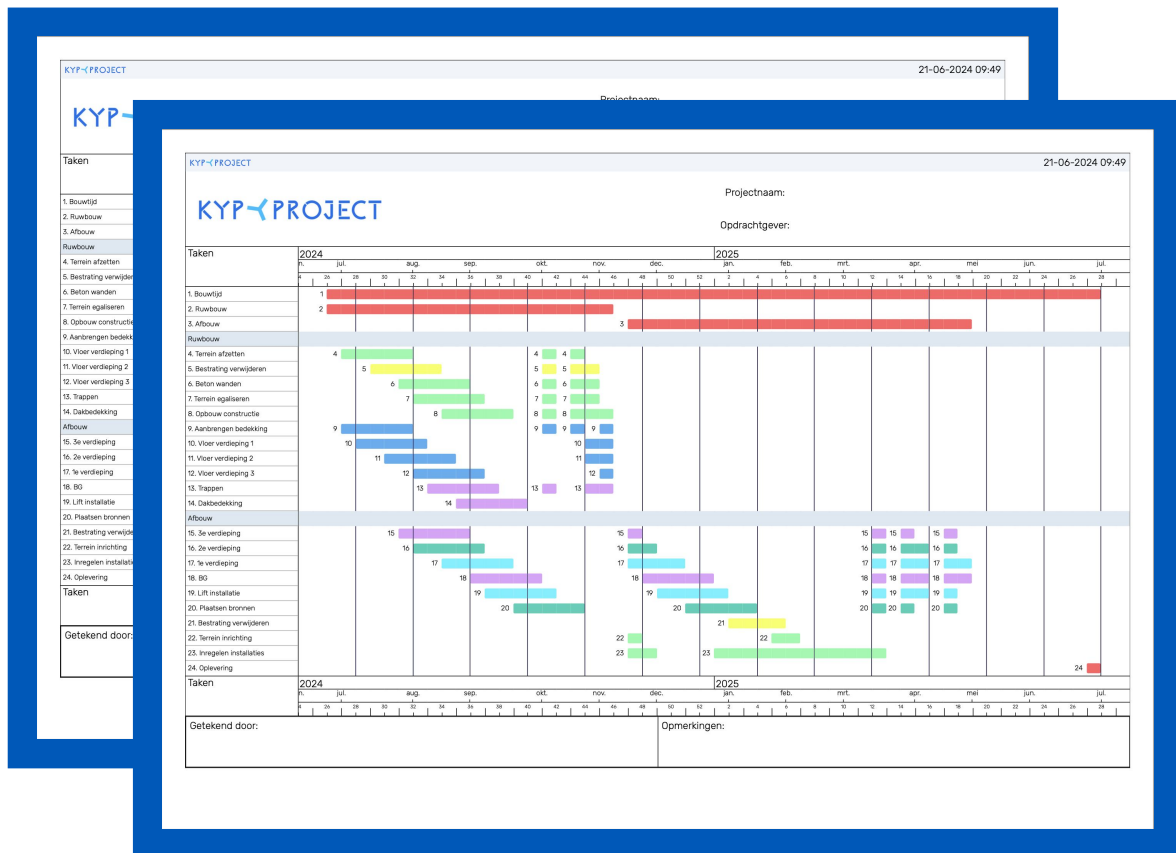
KYP PROJECT 21-06-2024 09:49

KYP

Projectnaam:

Taken

1. Bouwtijd
2. Ruwbouw
3. Afbouw
Ruwbouw
4. Terrein afzetten
5. Bestrating verwijderen
6. Beton wanden
7. Terrein egaliseren
8. Opbouw constructie
9. Aanbrengen bedekking
10. Vloer verdieping 1
11. Vloer verdieping 2
12. Vloer verdieping 3
13. Trappen
14. Dakbedekking
Afbouw
15. 3e verdieping
16. 2e verdieping
17. 1e verdieping
18. BG
19. Lift installatie
20. Plaatsen bronnen
21. Bestrating verwijderen
22. Terrein inrichting
23. Inregelen installaties
24. Oplevering
Taken

Getekend door:

KYP PROJECT 21-06-2024 09:49

KYP PROJECT

Projectnaam:

Opdrachtgever:

Taken 2024 2025
n. jul. aug. sep. okt. nov. dec. jan. feb. mrt. apr. mei jun. jul.
4 26 28 30 32 34 36 38 40 42 44 46 48 50 52 2 4 6 8 10 12 14 16 18 20 22 24 26 28

1. Bouwtijd 1
2. Ruwbouw 2
3. Afbouw 3
Ruwbouw
4. Terrein afzetten 4 4 4
5. Bestrating verwijderen 5 5 5
6. Beton wanden 6 6 6
7. Terrein egaliseren 7 7 7
8. Opbouw constructie 8 8 8
9. Aanbrengen bedekking 9 9 9 9
10. Vloer verdieping 1 10 10
11. Vloer verdieping 2 11 11
12. Vloer verdieping 3 12 12
13. Trappen 13 13 13
14. Dakbedekking 14
Afbouw
15. 3e verdieping 15 15 15 15 15
16. 2e verdieping 16 16 16 16
17. 1e verdieping 17 17 17 17
18. BG 18 18 18 18
19. Lift installatie 19 19 19 19
20. Plaatsen bronnen 20 20 20 20
21. Bestrating verwijderen 21
22. Terrein inrichting 22 22
23. Inregelen installaties 23 23
24. Oplevering 24

Taken 2024 2025
n. jul. aug. sep. okt. nov. dec. jan. feb. mrt. apr. mei jun. jul.
4 26 28 30 32 34 36 38 40 42 44 46 48 50 52 2 4 6 8 10 12 14 16 18 20 22 24 26 28

Getekend door: Opmerkingen: